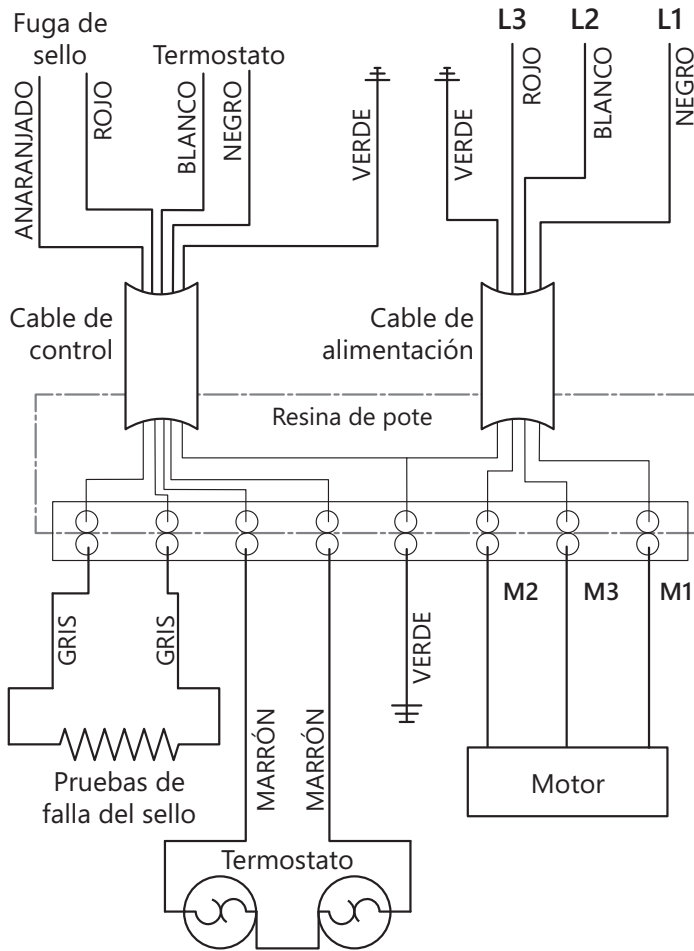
Fuga de sello

Termostato

ANARANJADO

ROJO

BLANCO

NEGRO

VERDE

L3

L2

L1

VERDE

ROJO

BLANCO

NEGRO

Cable de control

Cable de alimentación

Resina de pote

GRIS

GRIS

VERDE

M2

M3

M1

Pruebas de falla del sello

MARRÓN

MARRÓN

Motor

Termostato